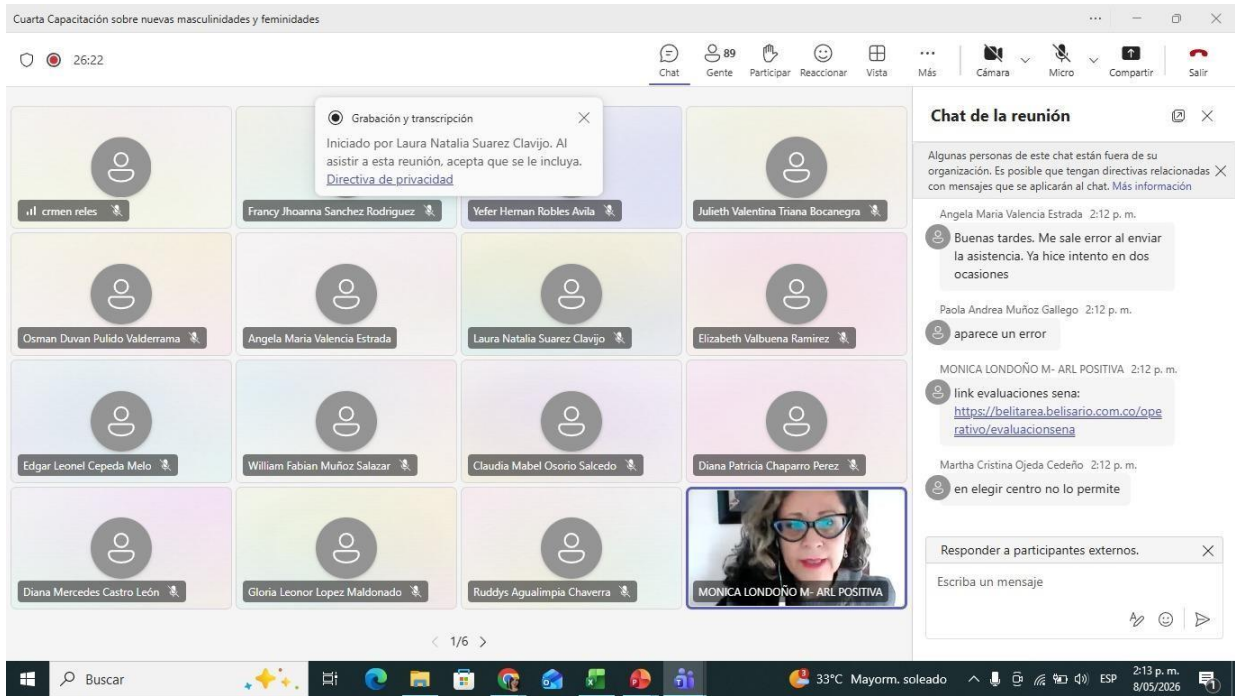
Cuarta Capacitación sobre nuevas masculinidades y feminidades

26:22

Chat 89 Gente Participar Reaccionar Vista Más Cámara Micro Compartir Salir

Grabación y transcripción
Iniciado por Laura Natalia Suarez Clavijo. Al asistir a esta reunión, acepta que se le incluya.
Directiva de privacidad

crmen reles
Francy Jhoanna Sanchez Rodriguez
Yefer Heman Robles Avila
Julieth Valentina Triana Bocanegra
Osman Duvan Pulido Valderrama
Angela Maria Valencia Estrada
Laura Natalia Suarez Clavijo
Elizabeth Valbuena Ramirez
Edgar Leonel Cepeda Melo
William Fabian Muñoz Salazar
Claudia Mabel Osorio Salcedo
Diana Patricia Chaparro Perez
Diana Mercedes Castro León
Gloria Leonor Lopez Maldonado
Ruddys Agualimpia Chaverra
MONICA LONDOÑO M- ARL POSITIVA

1/6

Chat de la reunión

Algunas personas de este chat están fuera de su organización. Es posible que tengan directivas relacionadas con mensajes que se aplicarán al chat. Más información

Angela Maria Valencia Estrada 2:12 p. m.
Buenas tardes. Me sale error al enviar la asistencia. Ya hice intento en dos ocasiones

Paola Andrea Muñoz Gallego 2:12 p. m.
aparece un error

MONICA LONDOÑO M- ARL POSITIVA 2:12 p. m.
link evaluaciones sena:
https://belitarea.belisario.com.co/operativo/evaluacionsena

Martha Cristina Ojeda Cedeño 2:12 p. m.
en elegir centro no lo permite

Responder a participantes externos.
Escriba un mensaje

Buscar
33°C Mayorm. soleado
ESP
2:13 p. m.
8/05/2026